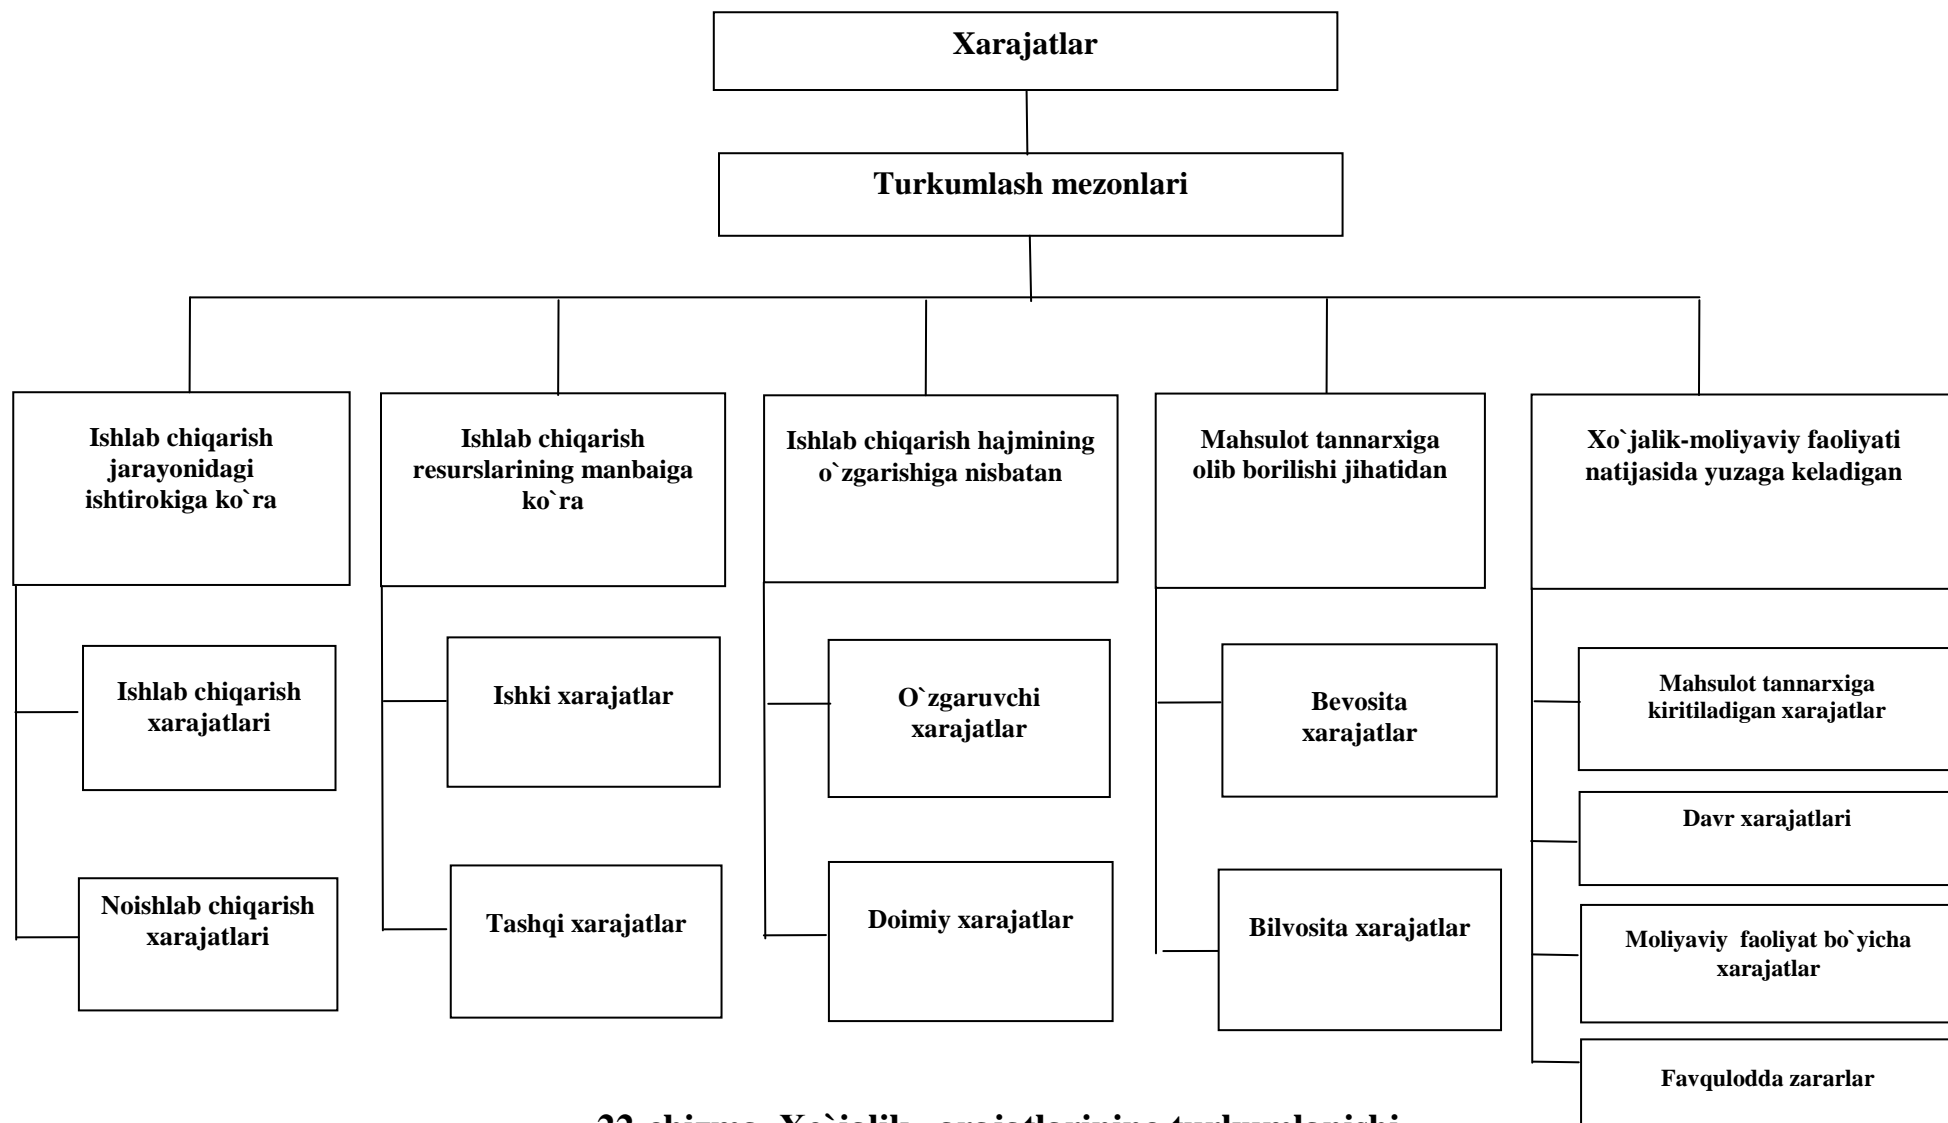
Xarajatlar

Turkumlash mezonlari

Ishlab chiqarish jarayonidagi ishtirokiga ko`ra

Ishlab chiqarish xarajatlari

Noishlab chiqarish xarajatlari

Ishlab chiqarish resurslarining manbaiga ko`ra

Ishki xarajatlar

Tashqi xarajatlar

Ishlab chiqarish hajmining o`zgarishiga nisbatan

O`zgaruvchi xarajatlar

Doimiy xarajatlar

Mahsulot tannarxiga olib borilishi jihatidan

Bevosita xarajatlar

Bilvosita xarajatlar

Xo`jalik-moliyaviy faoliyati natijasida yuzaga keladigan

Mahsulot tannarxiga kiritiladigan xarajatlar

Davr xarajatlari

Moliyaviy faoliyat bo`yicha xarajatlar

Favqulodda zararlar

22-chizma. Xo`jalik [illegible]arajatlarining turkumlanishi